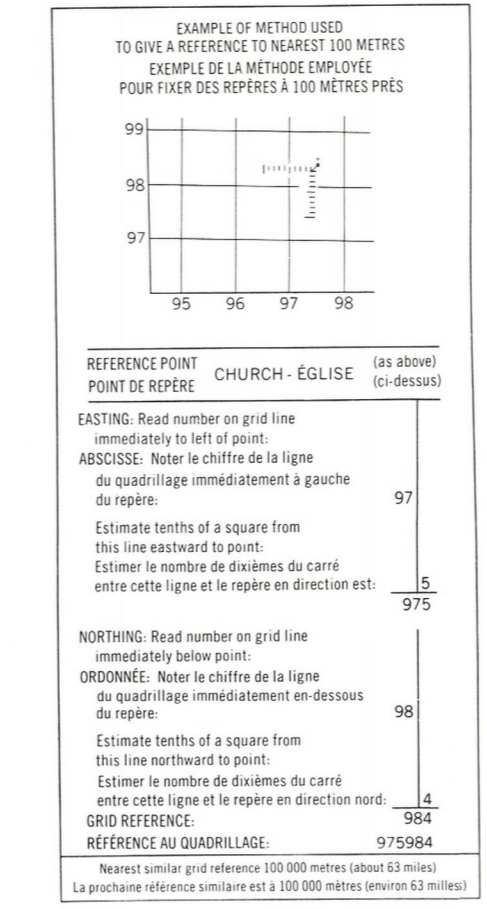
EXAMPLE OF METHOD USED
TO GIVE A REFERENCE TO NEAREST 100 METRES
EXEMPLE DE LA MÉTHODE EMPLOYÉE
POUR FIXER DES REPÈRES À 100 MÈTRES PRÈS

99
98
97
95 96 97 98

REFERENCE POINT
POINT DE REPÈRE
CHURCH - ÉGLISE
(as above)
(ci-dessus)

EASTING: Read number on grid line immediately to left of point:
ABSCISSE: Noter le chiffre de la ligne du quadrillage immédiatement à gauche du repère: 97

Estimate tenths of a square from this line eastward to point:
Estimer le nombre de dixièmes du carré entre cette ligne et le repère en direction est: 5
975

NORTHING: Read number on grid line immediately below point:
ORDONNÉE: Noter le chiffre de la ligne du quadrillage immédiatement en-dessous du repère: 98

Estimate tenths of a square from this line northward to point:
Estimer le nombre de dixièmes du carré entre cette ligne et le repère en direction nord: 4
GRID REFERENCE: 984
RÉFÉRENCE AU QUADRILLAGE: 975984

Nearest similar grid reference 100 000 metres (about 63 miles)
La prochaine référence similaire est à 100 000 mètres (environ 63 milles)